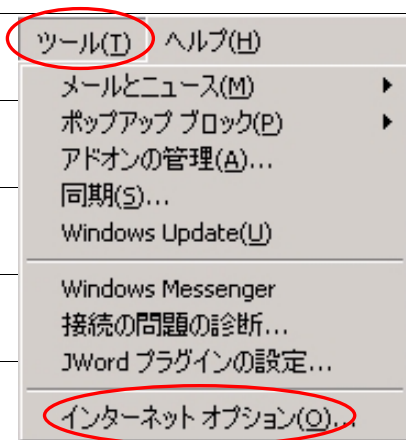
ツール(T) ヘルプ(H)
メールとニュース(M)
ポップアップ ブロック(P)
アドオンの管理(A)...
同期(S)...
Windows Update(U)
Windows Messenger
接続の問題の診断...
JWord プラグインの設定...
インターネット オプション(O)...